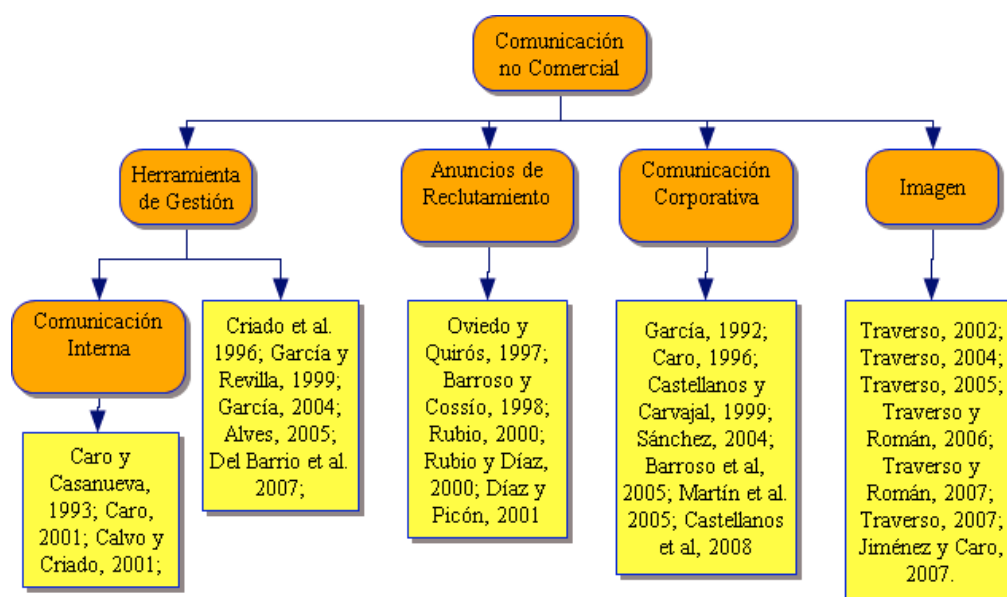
Comunicación no Comercial

Herramienta de Gestión

Comunicación Interna

Caro y Casanueva, 1993; Caro, 2001; Calvo y Criado, 2001;

Criado et al. 1996; García y Revilla, 1999; García, 2004; Alves, 2005; Del Barrio et al. 2007;

Anuncios de Reclutamiento

Oviedo y Quirós, 1997; Barroso y Cossío, 1998; Rubio, 2000; Rubio y Díaz, 2000; Díaz y Picón, 2001

Comunicación Corporativa

García, 1992; Caro, 1996; Castellanos y Carvajal, 1999; Sánchez, 2004; Barroso et al, 2005; Martín et al. 2005; Castellanos et al, 2008

Imagen

Traverso, 2002; Traverso, 2004; Traverso, 2005; Traverso y Román, 2006; Traverso y Román, 2007; Traverso, 2007; Jiménez y Caro, 2007.